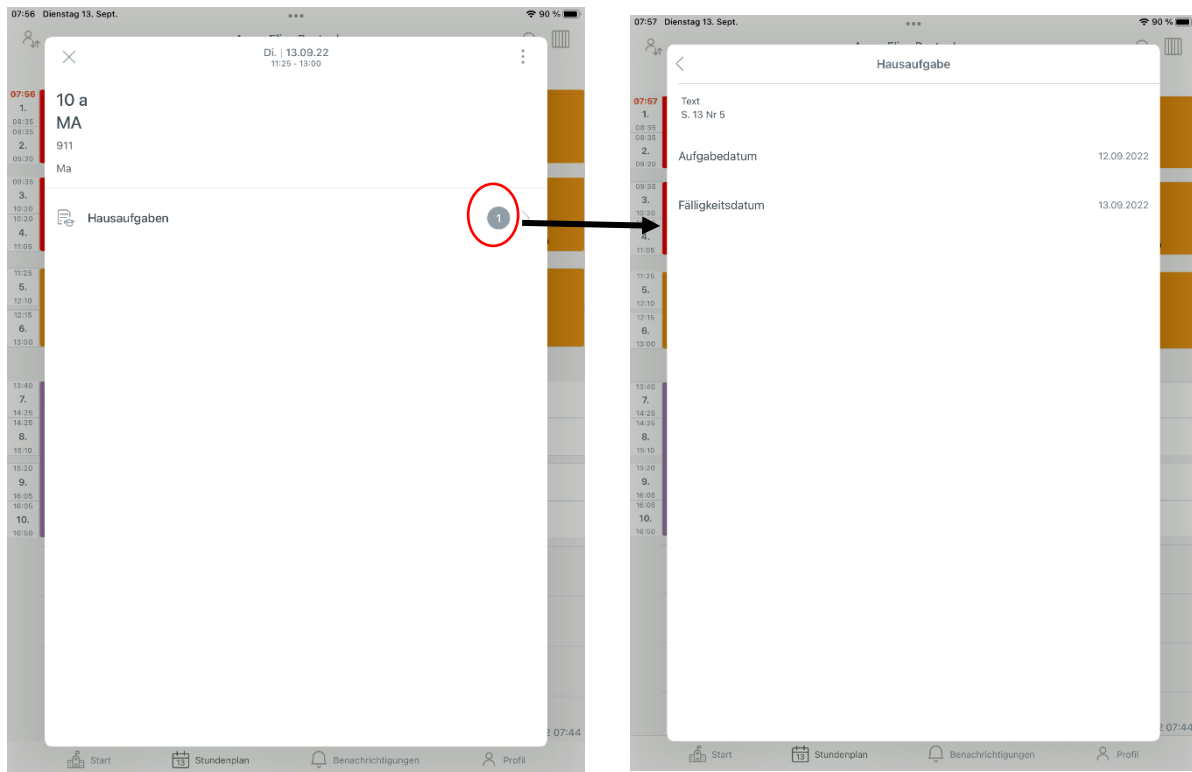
07:56 Dienstag 13. Sept.
••• 90 %

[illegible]

Di. | 13.09.22
11:25 - 13:00

07:56
1.
08:35
08:35
2.
09:20
09:35
3.
10:20
10:20
4.
11:05
11:25
5.
12:10
12:15
6.
13:00
13:40
7.
14:25
14:25
8.
15:10
15:20
9.
16:05
16:05
10.
16:50

10 a
MA
911
Ma

Hausaufgaben 1

2 07:44

Start
13 Stundenplan
Benachrichtigungen
Profil

07:57 Dienstag 13. Sept.
••• 90 %

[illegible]

Hausaufgabe

07:57
1.
08:35
08:35
2.
09:20
09:35
3.
10:20
10:20
4.
11:05
11:25
5.
12:10
12:15
6.
13:00
13:40
7.
14:25
14:25
8.
15:10
15:20
9.
16:05
16:05
10.
16:50

Text
S. 13 Nr 5

Aufgabedatum 12.09.2022

Fälligkeitsdatum 13.09.2022

2 07:44

Start
13 Stundenplan
Benachrichtigungen
Profil